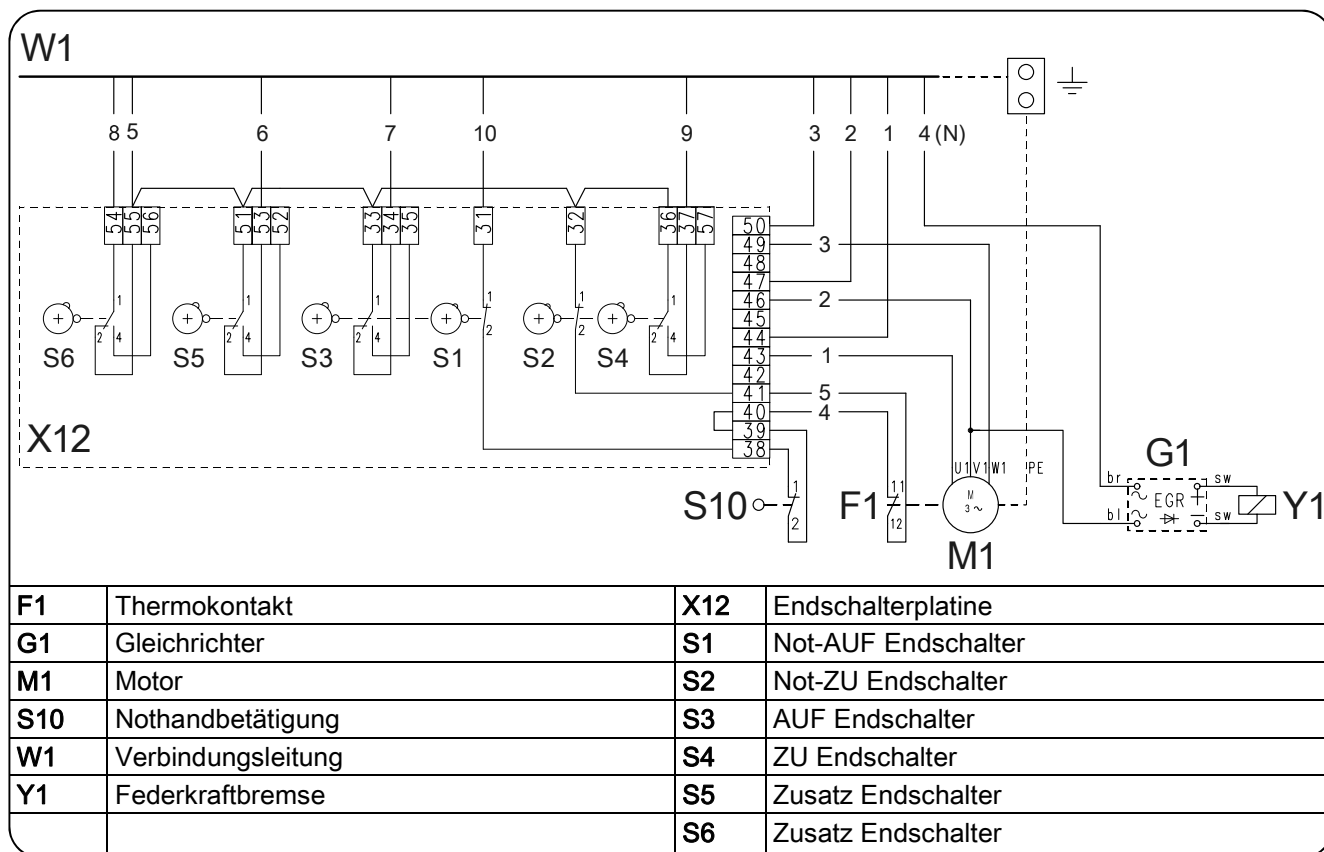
W1

8 5 6 7 10 9 3 2 1 4 (N)

54 55 56 51 53 52 33 34 35 31 32 36 37 57

50 49 48 47 46 45 44 43 42 41 40 39 38

3 2 1 5 4

1 2 4 1 2 4 1 2 4 1 2 1 2 1 2 4

S6 S5 S3 S1 S2 S4

X12

S10 1 2

F1 11 12

U1 V1 W1 PE

M 3 ~

M1

G1

br bl sw sw EGR

Y1

| F1 | Thermokontakt | X12 | Endschalterplatine |
|---|---|---|---|
| G1 | Gleichrichter | S1 | Not-AUF Endschalter |
| M1 | Motor | S2 | Not-ZU Endschalter |
| S10 | Nothandbetätigung | S3 | AUF Endschalter |
| W1 | Verbindungsleitung | S4 | ZU Endschalter |
| Y1 | Federkraftbremse | S5 | Zusatz Endschalter |
| | | S6 | Zusatz Endschalter |